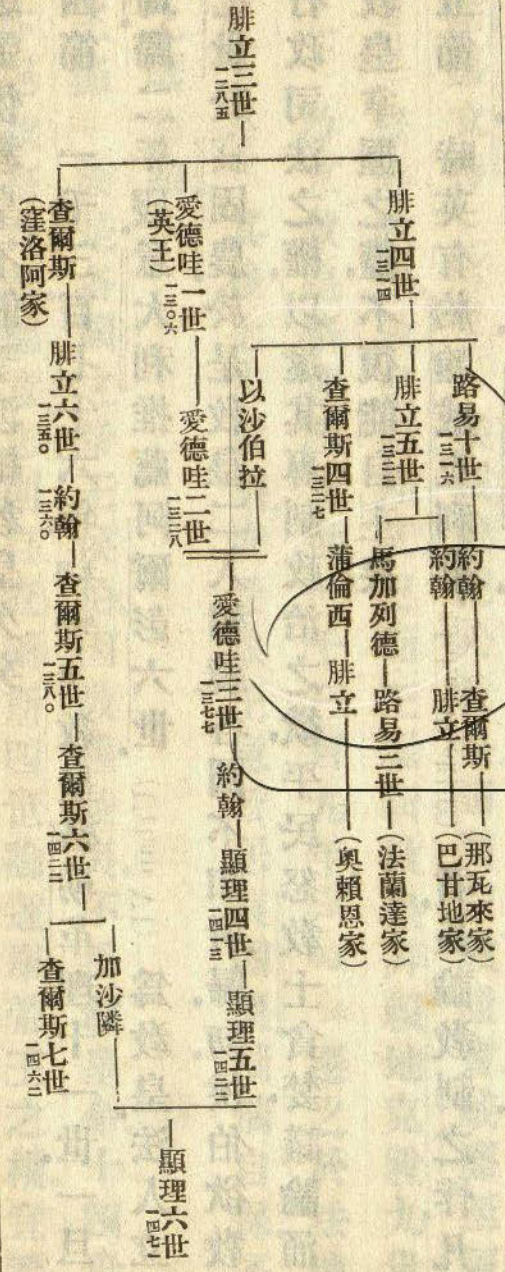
腓立三世
一二八五

腓立四世
一三一四

路易十世
一三一六

約翰

查爾斯

(那瓦來家)

約翰

腓立

(巴甘地家)

腓立五世
一三二二

馬加列德

路易三世

(法蘭達家)

查爾斯四世
一三二七

蒲倫西

腓立

(奥賴恩家)

以沙伯拉

愛德哇一世
一三〇六
(英王)

愛德哇二世
一三二八

愛德哇三世
一三七七

約翰

顯理四世
一四一三

顯理五世
一四二二

顯理六世
一四七一

查爾斯
(窪洛阿家)

腓立六世
一三五〇

約翰
一三六〇

查爾斯五世
一三八〇

查爾斯六世
一四二二

加沙隣

查爾斯七世
一四六一